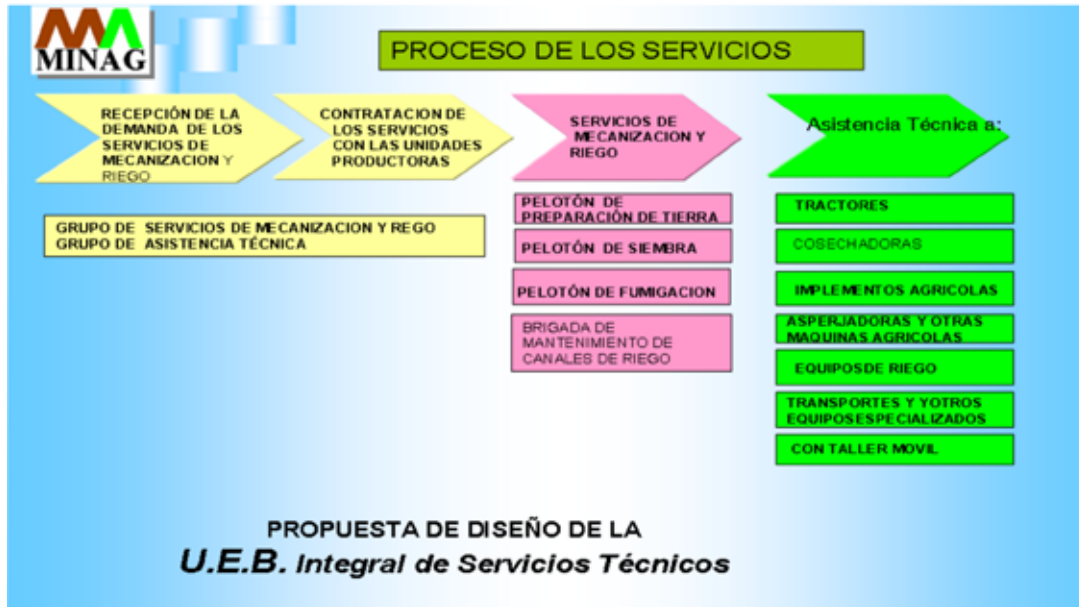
MINAG

PROCESO DE LOS SERVICIOS

RECEPCIÓN DE LA DEMANDA DE LOS SERVICIOS DE MECANIZACION Y RIEGO

CONTRATACION DE LOS SERVICIOS CON LAS UNIDADES PRODUCTORAS

SERVICIOS DE MECANIZACION Y RIEGO

Asistencia Técnica a:

GRUPO DE SERVICIOS DE MECANIZACION Y REGO
GRUPO DE ASISTENCIA TÉCNICA

PELOTÓN DE PREPARACIÓN DE TIERRA

PELOTÓN DE SIEMBRA

PELOTÓN DE FUMIGACION

BRIGADA DE MANTENIMIENTO DE CANALES DE RIEGO

TRACTORES

COSECHADORAS

IMPLEMENTOS AGRICOLAS

ASPERJADORAS Y OTRAS MAQUINAS AGRICOLAS

EQUIPOSDE RIEGO

TRANSPORTES Y YOTROS EQUIPOSESPECIALIZADOS

CON TALLER MOVIL

PROPUESTA DE DISEÑO DE LA
U.E.B. Integral de Servicios Técnicos